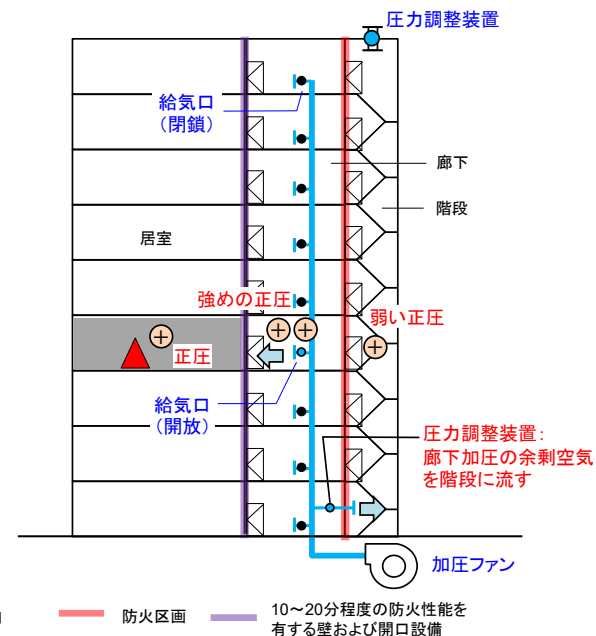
圧力調整装置

給気口
（閉鎖）

廊下

階段

居室

強めの正圧

弱い正圧

正圧

給気口
（開放）

圧力調整装置：
廊下加圧の余剰空気
を階段に流す

加圧ファン

防火区画

10～20分程度の防火性能を
有する壁および開口設備